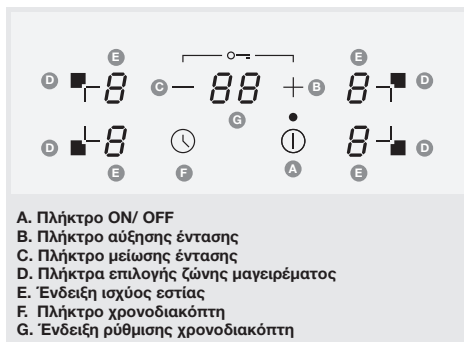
E
D 8
C — 88 + B
G
8 D
E

D 8
F
A
8 D
E

E

A. Πλήκτρο ON/ OFF
B. Πλήκτρο αύξησης έντασης
C. Πλήκτρο μείωσης έντασης
D. Πλήκτρα επιλογής ζώνης μαγειρέματος
E. Ένδειξη ισχύος εστίας
F. Πλήκτρο χρονοδιακόπτη
G. Ένδειξη ρύθμισης χρονοδιακόπτη